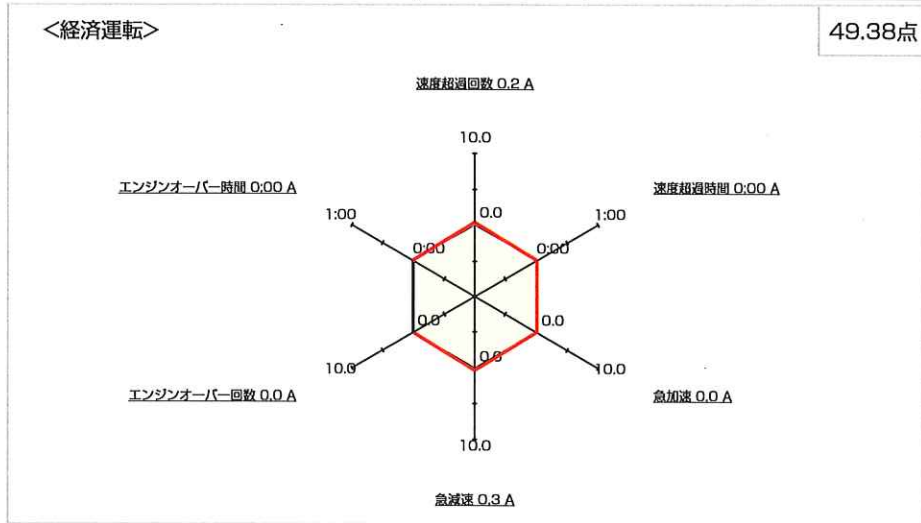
<経済運転>

49.38点

速度超過回数 0.2 A

10.0

0.0

エンジンオーバー時間 0:00 A

速度超過時間 0:00 A

1:00

1:00

0:00

0:00

0.0

0.0

0.0

10.0

10.0

エンジンオーバー回数 0.0 A

急加速 0.0 A

10.0

急減速 0.3 A